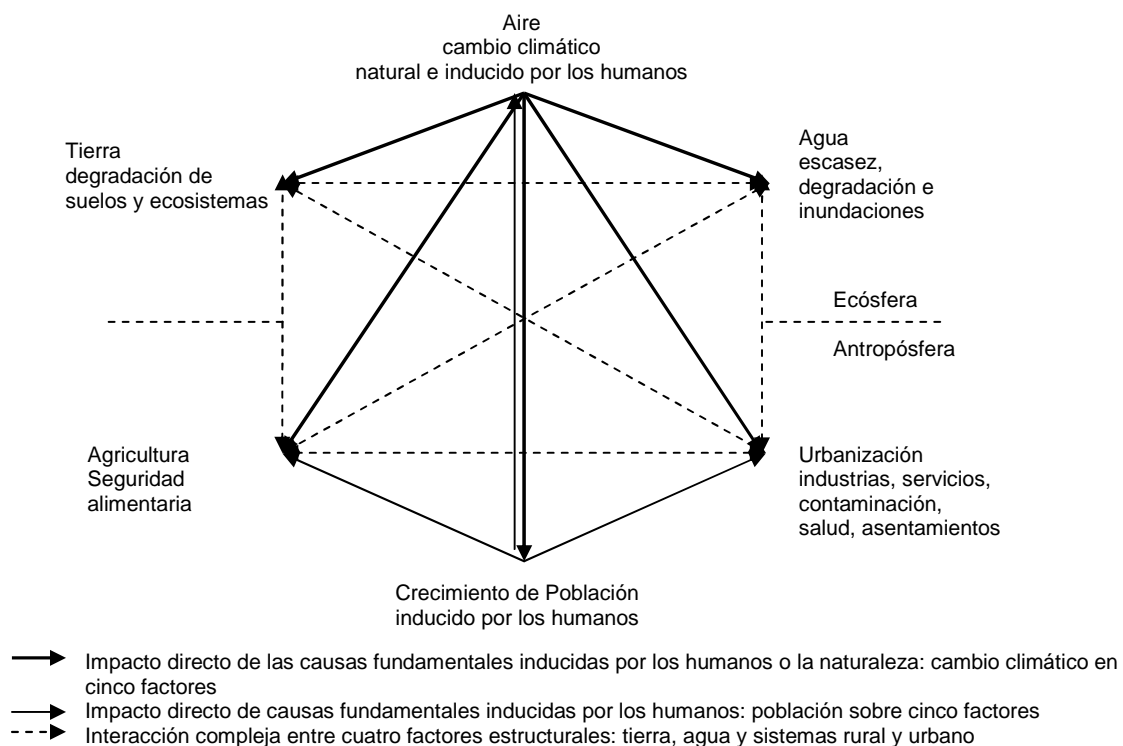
Aire
cambio climático
natural e inducido por los humanos

Tierra
degradación de
suelos y ecosistemas

Agua
escasez,
degradación e
inundaciones

Ecósfera

Antropósfera

Agricultura
Seguridad
alimentaria

Urbanización
industrias, servicios,
contaminación,
salud, asentamientos

Crecimiento de Población
inducido por los humanos

Impacto directo de las causas fundamentales inducidas por los humanos o la naturaleza: cambio climático en cinco factores

Impacto directo de causas fundamentales inducidas por los humanos: población sobre cinco factores

Interacción compleja entre cuatro factores estructurales: tierra, agua y sistemas rural y urbano